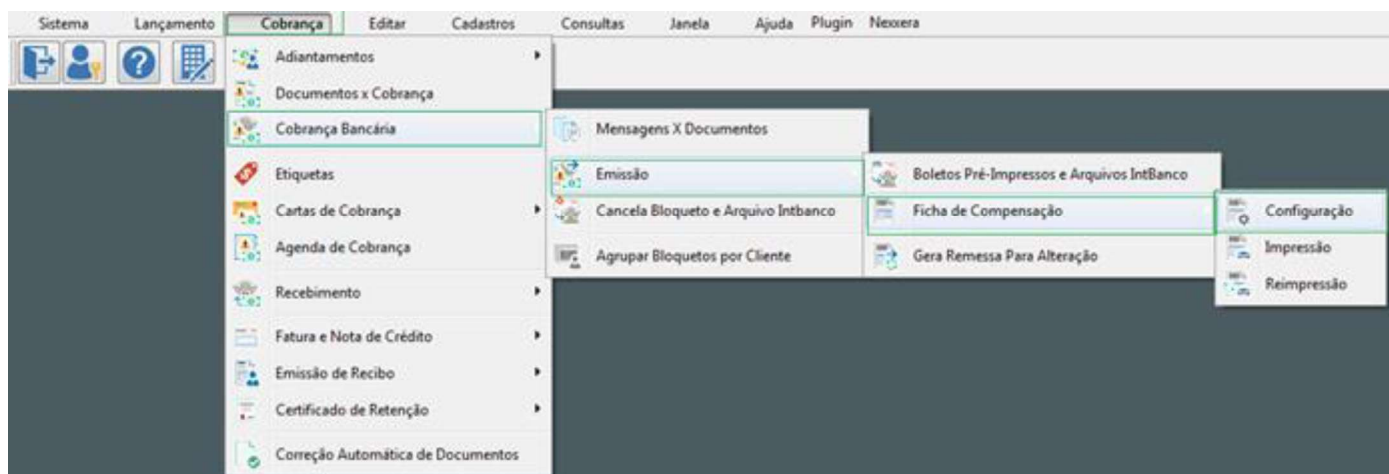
Sistema Lançamento Cobrança Editar Cadastros Consultas Janela Ajuda Plugin Nexxera

Adiantamentos
Documentos x Cobrança
Cobrança Bancária
Etiquetas
Cartas de Cobrança
Agenda de Cobrança
Recebimento
Fatura e Nota de Crédito
Emissão de Recibo
Certificado de Retenção
Correção Automática de Documentos

Mensagens X Documentos
Emissão
Cancela Bloqueto e Arquivo Intbanco
Agrupar Bloquetos por Cliente

Boletos Pré-Impressos e Arquivos IntBanco
Ficha de Compensação
Gera Remessa Para Alteração

Configuração
Impressão
Reimpressão